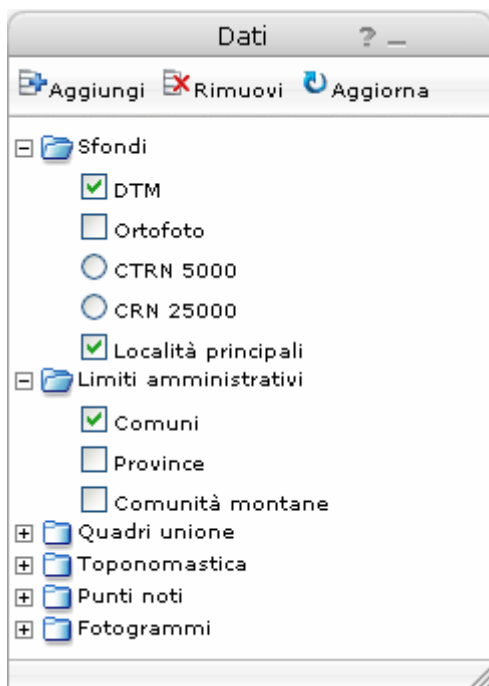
Dati ? _

Aggiungi Rimuovi Aggiorna

Sfondi

DTM

Ortofoto

CTRN 5000

CRN 25000

Località principali

Limiti amministrativi

Comuni

Province

Comunità montane

Quadri unione

Toponomastica

Punti noti

Fotogrammi